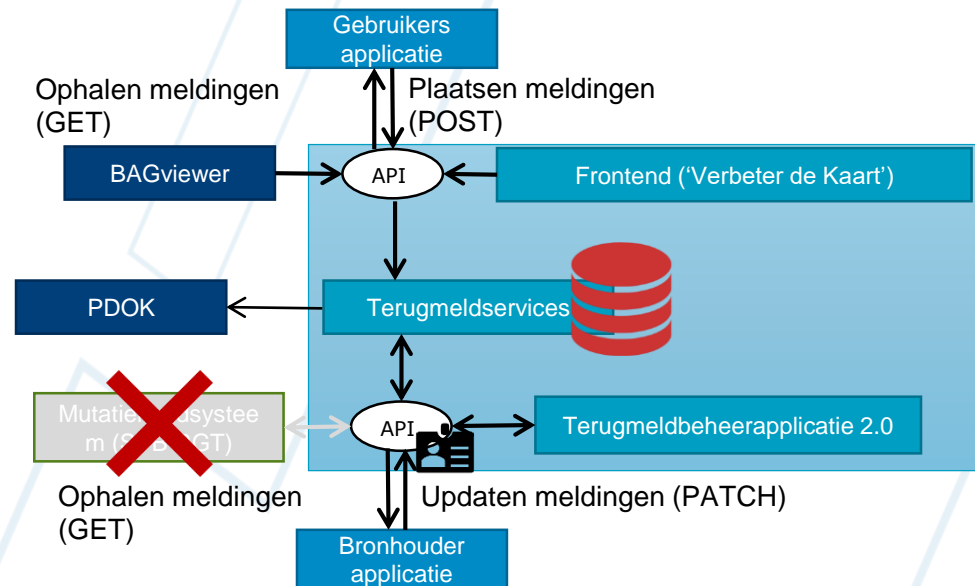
Gebruikers applicatie

Ophalen meldingen (GET)

Plaatsen meldingen (POST)

BAGviewer

API

Frontend (‘Verbeter de Kaart’)

PDOK

Terugmeldservices

Mutatie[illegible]systee m (S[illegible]GT)

API

Terugmeldbeheerapplicatie 2.0

Ophalen meldingen (GET)

Updaten meldingen (PATCH)

Bronhouder applicatie